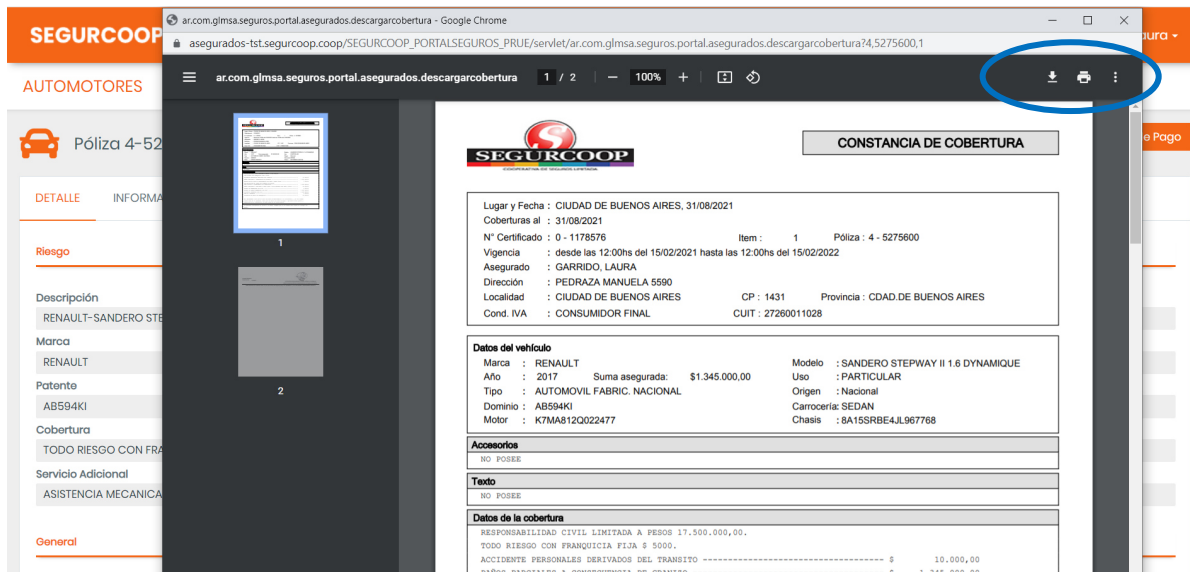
SEGURCOOP

ura

AUTOMOTORES

Póliza 4-52

e Pago

DETALLE INFORMA

Riesgo

Descripción
RENAULT-SANDERO STE

Marca
RENAULT

Patente
AB594KI

Cobertura
TODO RIESGO CON FRA

Servicio Adicional
ASISTENCIA MECANICA

General

ar.com.glmsa.seguros.portal.asegurados.descargarcobertura - Google Chrome

asegurados-tst.segurcoop.coop/SEGURCOOP_PORTALSEGUROS_PRUE/servlet/ar.com.glmsa.seguros.portal.asegurados.descargarcobertura?4,5275600,1

ar.com.glmsa.seguros.portal.asegurados.descargarcobertura 1 / 2 100%

1

2

SEGURCOOP
COOPERATIVA DE SEGUROS LIMITADA

CONSTANCIA DE COBERTURA

Lugar y Fecha : CIUDAD DE BUENOS AIRES, 31/08/2021
Coberturas al : 31/08/2021
N° Certificado : 0 - 1178576 Item : 1 Póliza : 4 - 5275600
Vigencia : desde las 12:00hs del 15/02/2021 hasta las 12:00hs del 15/02/2022
Asegurado : GARRIDO, LAURA
Dirección : PEDRAZA MANUELA 5590
Localidad : CIUDAD DE BUENOS AIRES CP : 1431 Provincia : CDAD.DE BUENOS AIRES
Cond. IVA : CONSUMIDOR FINAL CUIT : 27260011028

Datos del vehículo
Marca : RENAULT Modelo : SANDERO STEPWAY II 1.6 DYNAMIQUE
Año : 2017 Suma asegurada: $1.345.000,00 Uso : PARTICULAR
Tipo : AUTOMOVIL FABRIC. NACIONAL Origen : Nacional
Dominio : AB594KI Carrocería : SEDAN
Motor : K7MA812Q022477 Chasis : 8A15SRBE4JL967768

Accesorios
NO POSEE

Texto
NO POSEE

Datos de la cobertura
RESPONSABILIDAD CIVIL LIMITADA A PESOS 17.500.000,00.
TODO RIESGO CON FRANQUICIA FIJA $ 5000.
ACCIDENTE PERSONALES DERIVADOS DEL TRANSITO ---------------------------------- $ 10.000,00
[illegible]